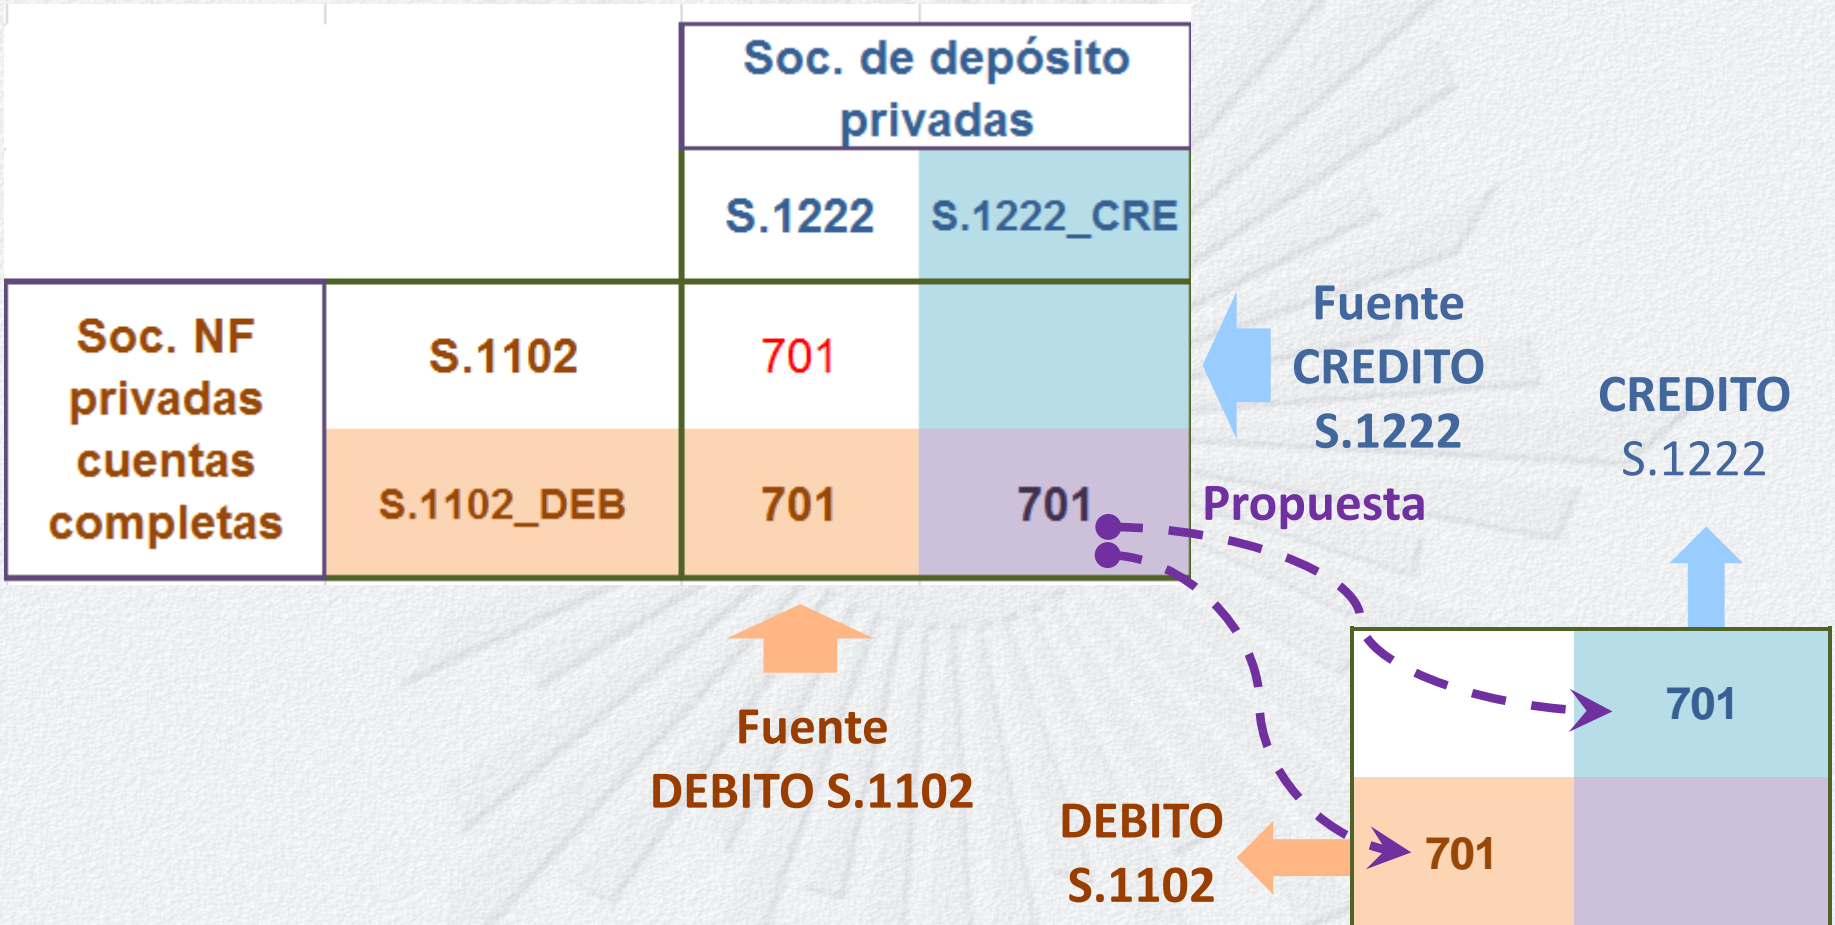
|  |  | Soc. de depósito privadas |  |
|---|---|---|---|
|  |  | S.1222 | S.1222_CRE |
| Soc. NF privadas cuentas completas | S.1102 | 701 |  |
|  | S.1102_DEB | 701 | 701 |

Fuente CREDITO S.1222

CREDITO S.1222

Propuesta

Fuente DEBITO S.1102

|  |  |
|---|---|
|  | 701 |
| 701 |  |

DEBITO S.1102